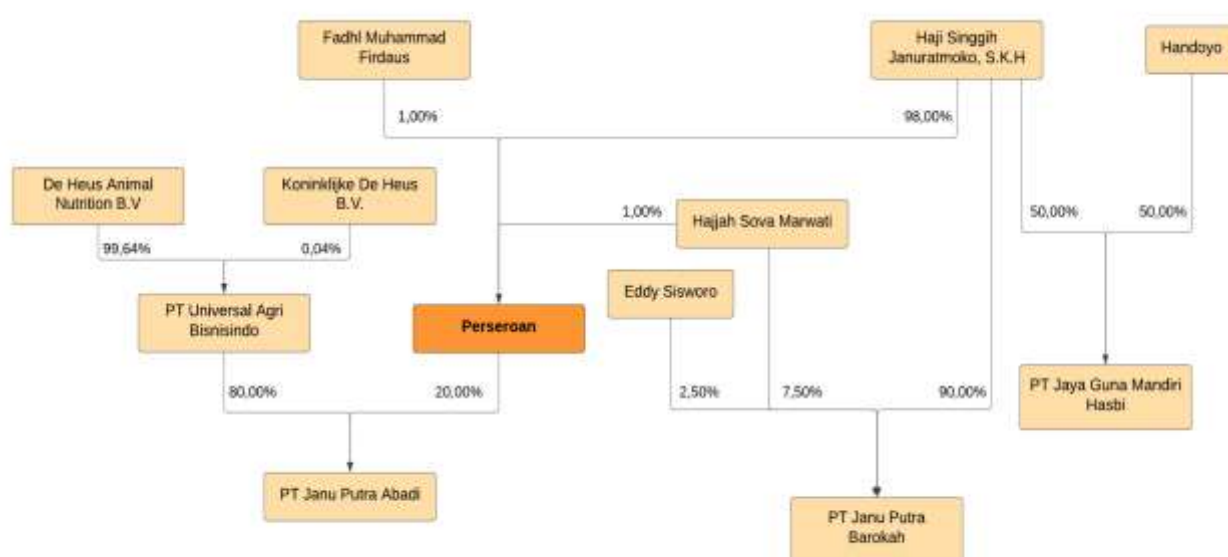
Fadhl Muhammad Firdaus

Haji Singgih Januratmoko, S.K.H

Handoyo

1,00%

98,00%

De Heus Animal Nutrition B.V

Koninklijke De Heus B.V.

1,00%

Hajjah Sova Marwati

50,00%

50,00%

99,64%

0,04%

PT Universal Agri Bisnisindo

Perseroan

Eddy Sisworo

PT Jaya Guna Mandiri Hasbi

80,00%

20,00%

2,50%

7,50%

90,00%

PT Janu Putra Abadi

PT Janu Putra Barokah